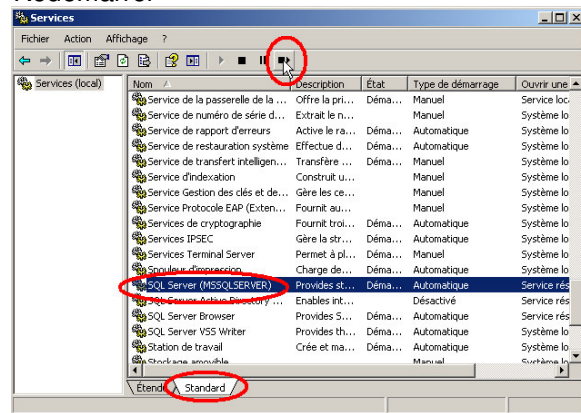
Services

Fichier Action Affichage

Services (local)

| Nom | Description | État | Type de démarrage | Ouvrir une |
|---|---|---|---|---|
| Service de la passerelle de la ... | Offre la pri... | Déma... | Manuel | Service loc |
| Service de numéro de série d... | Extrait le n... | | Manuel | Système lo |
| Service de rapport d'erreurs | Active le ra... | Déma... | Automatique | Système lo |
| Service de restauration système | Effectue d... | Déma... | Automatique | Système lo |
| Service de transfert intelligen... | Transfère ... | Déma... | Manuel | Système lo |
| Service d'indexation | Construit u... | | Manuel | Système lo |
| Service Gestion des clés et de... | Gère les ce... | | Manuel | Système lo |
| Service Protocole EAP (Exten... | Fournit au... | | Manuel | Système lo |
| Services de cryptographie | Fournit troi... | Déma... | Automatique | Système lo |
| Services IPSEC | Gère la str... | Déma... | Automatique | Système lo |
| Services Terminal Server | Permet à pl... | Déma... | Manuel | Système lo |
| Spouleur d'impression | Charge de... | Déma... | Automatique | Système lo |
| SQL Server (MSSQLSERVER) | Provides st... | Déma... | Automatique | Service rés |
| SQL Server Active Directory ... | Enables int... | | Désactivé | Service rés |
| SQL Server Browser | Provides S... | Déma... | Automatique | Service rés |
| SQL Server VSS Writer | Provides th... | Déma... | Automatique | Système lo |
| Station de travail | Crée et ma... | Déma... | Automatique | Système lo |
| Stockage amovible | | | Manuel | Système lo |

Étendu Standard